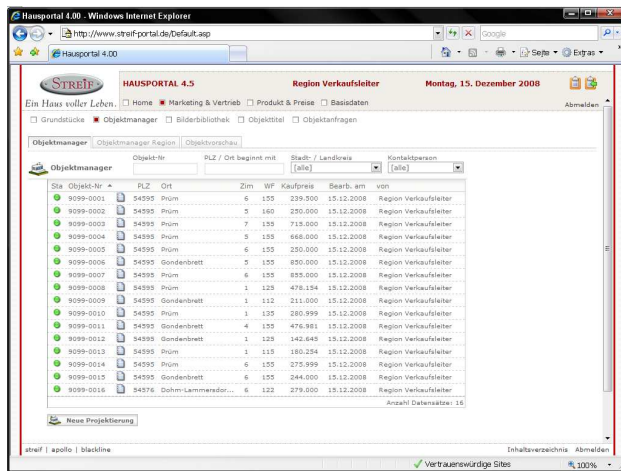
Hausportal 4.00 - Windows Internet Explorer

http://www.streif-portal.de/Default.asp

Google

Hausportal 4.00

Seite · Extras ·

STREIF

Ein Haus voller Leben.

HAUSPORTAL 4.5

Region Verkaufsleiter

Montag, 15. Dezember 2008

Abmelden

Home · Marketing & Vertrieb · Produkt & Preise · Basisdaten

Grundstücke · Objektmanager · Bilderbibliothek · Objekttitel · Objektanfragen

Objektmanager · Objektmanager Region · Objektvorschau

Objektmanager

Objekt-Nr

PLZ / Ort beginnt mit

Stadt- / Landkreis
[alle]

Kontaktperson
[alle]

| Sta | Objekt-Nr ▲ | | PLZ | Ort | Zim | WF | Kaufpreis | Bearb. am | von |
|---|---|---|---|---|---|---|---|---|---|
| | 9099-0001 | | 54595 | Prüm | 6 | 155 | 239.500 | 15.12.2008 | Region Verkaufsleiter |
| | 9099-0002 | | 54595 | Prüm | 5 | 160 | 250.000 | 15.12.2008 | Region Verkaufsleiter |
| | 9099-0003 | | 54595 | Prüm | 7 | 155 | 715.000 | 15.12.2008 | Region Verkaufsleiter |
| | 9099-0004 | | 54595 | Prüm | 5 | 155 | 668.000 | 15.12.2008 | Region Verkaufsleiter |
| | 9099-0005 | | 54595 | Prüm | 6 | 155 | 250.000 | 15.12.2008 | Region Verkaufsleiter |
| | 9099-0006 | | 54595 | Gondenbrett | 5 | 155 | 850.000 | 15.12.2008 | Region Verkaufsleiter |
| | 9099-0007 | | 54595 | Prüm | 6 | 155 | 855.000 | 15.12.2008 | Region Verkaufsleiter |
| | 9099-0008 | | 54595 | Prüm | 1 | 125 | 478.154 | 15.12.2008 | Region Verkaufsleiter |
| | 9099-0009 | | 54595 | Gondenbrett | 1 | 112 | 211.000 | 15.12.2008 | Region Verkaufsleiter |
| | 9099-0010 | | 54595 | Prüm | 1 | 135 | 280.999 | 15.12.2008 | Region Verkaufsleiter |
| | 9099-0011 | | 54595 | Gondenbrett | 4 | 155 | 476.981 | 15.12.2008 | Region Verkaufsleiter |
| | 9099-0012 | | 54595 | Gondenbrett | 1 | 125 | 142.645 | 15.12.2008 | Region Verkaufsleiter |
| | 9099-0013 | | 54595 | Prüm | 1 | 115 | 180.254 | 15.12.2008 | Region Verkaufsleiter |
| | 9099-0014 | | 54595 | Prüm | 6 | 155 | 275.999 | 15.12.2008 | Region Verkaufsleiter |
| | 9099-0015 | | 54595 | Gondenbrett | 6 | 155 | 244.000 | 15.12.2008 | Region Verkaufsleiter |
| | 9099-0016 | | 54576 | Dohm-Lammersdor... | 6 | 122 | 279.000 | 15.12.2008 | Region Verkaufsleiter |

Anzahl Datensätze: 16

Neue Projektierung

streif | apollo | blackline

Inhaltsverzeichnis Abmelden

Vertrauenswürdige Sites

100%